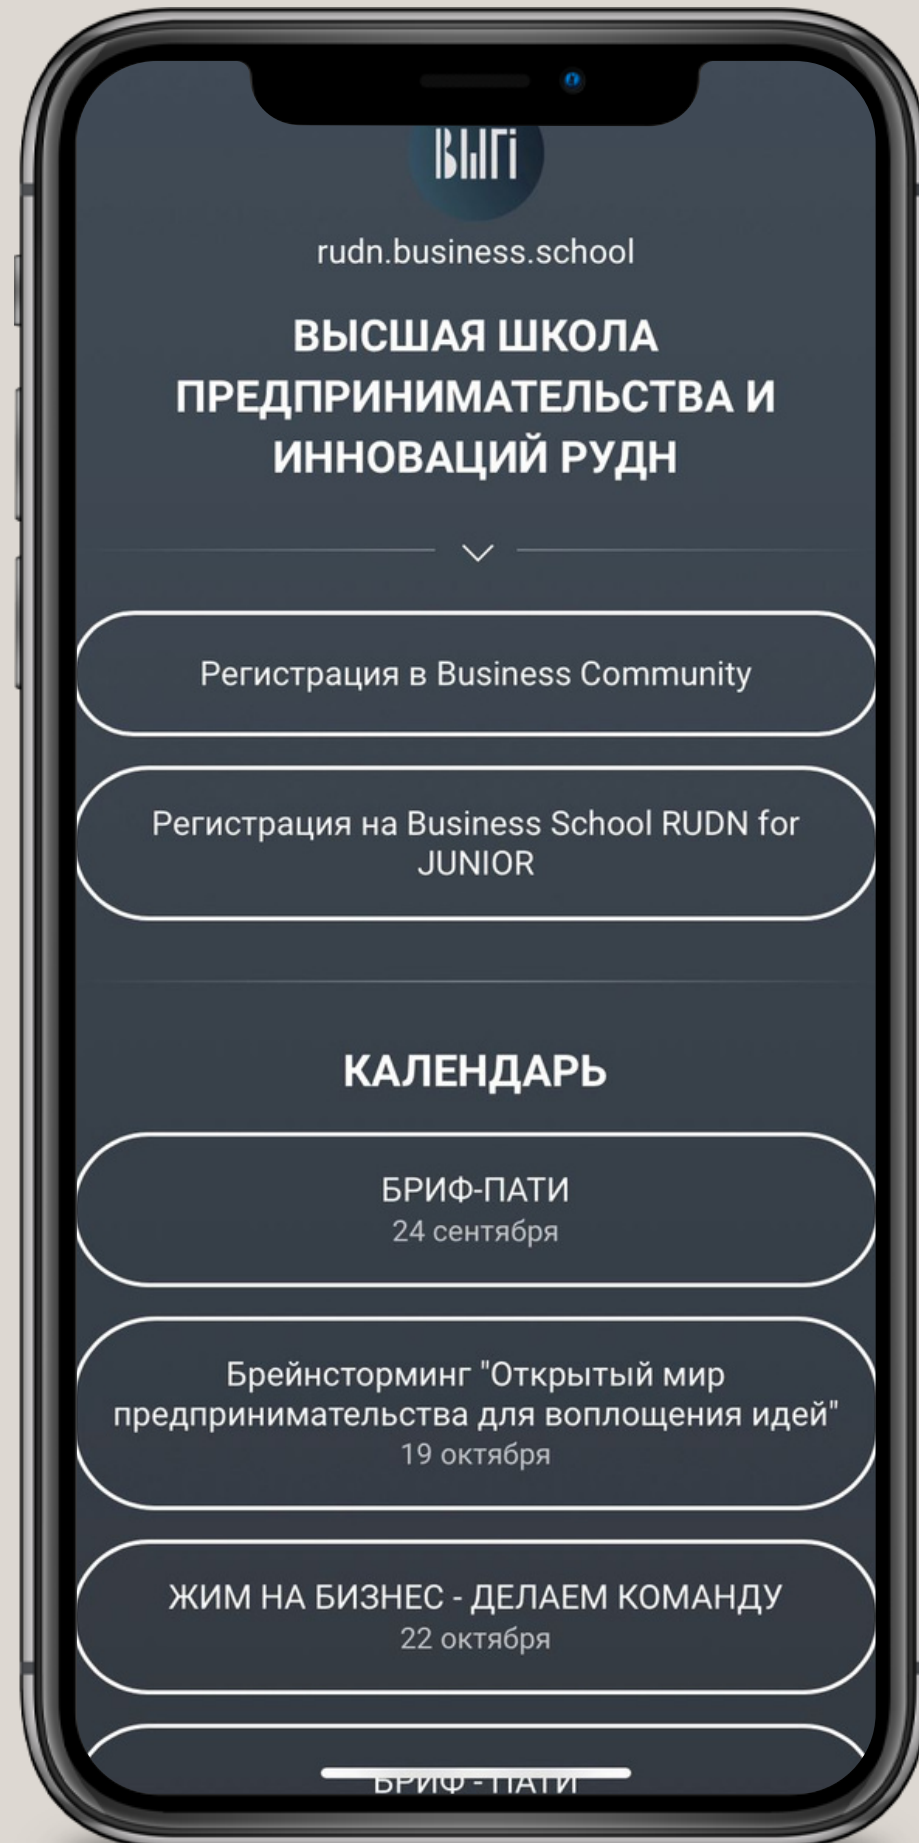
ВШПИ

rudn.business.school

ВЫСШАЯ ШКОЛА ПРЕДПРИНИМАТЕЛЬСТВА И ИННОВАЦИЙ РУДН

Регистрация в Business Community

Регистрация на Business School RUDN for JUNIOR

КАЛЕНДАРЬ

БРИФ-ПАТИ
24 сентября

Брейнсторминг "Открытый мир предпринимательства для воплощения идей"
19 октября

ЖИМ НА БИЗНЕС - ДЕЛАЕМ КОМАНДУ
22 октября

БРИФ - ПАТИ